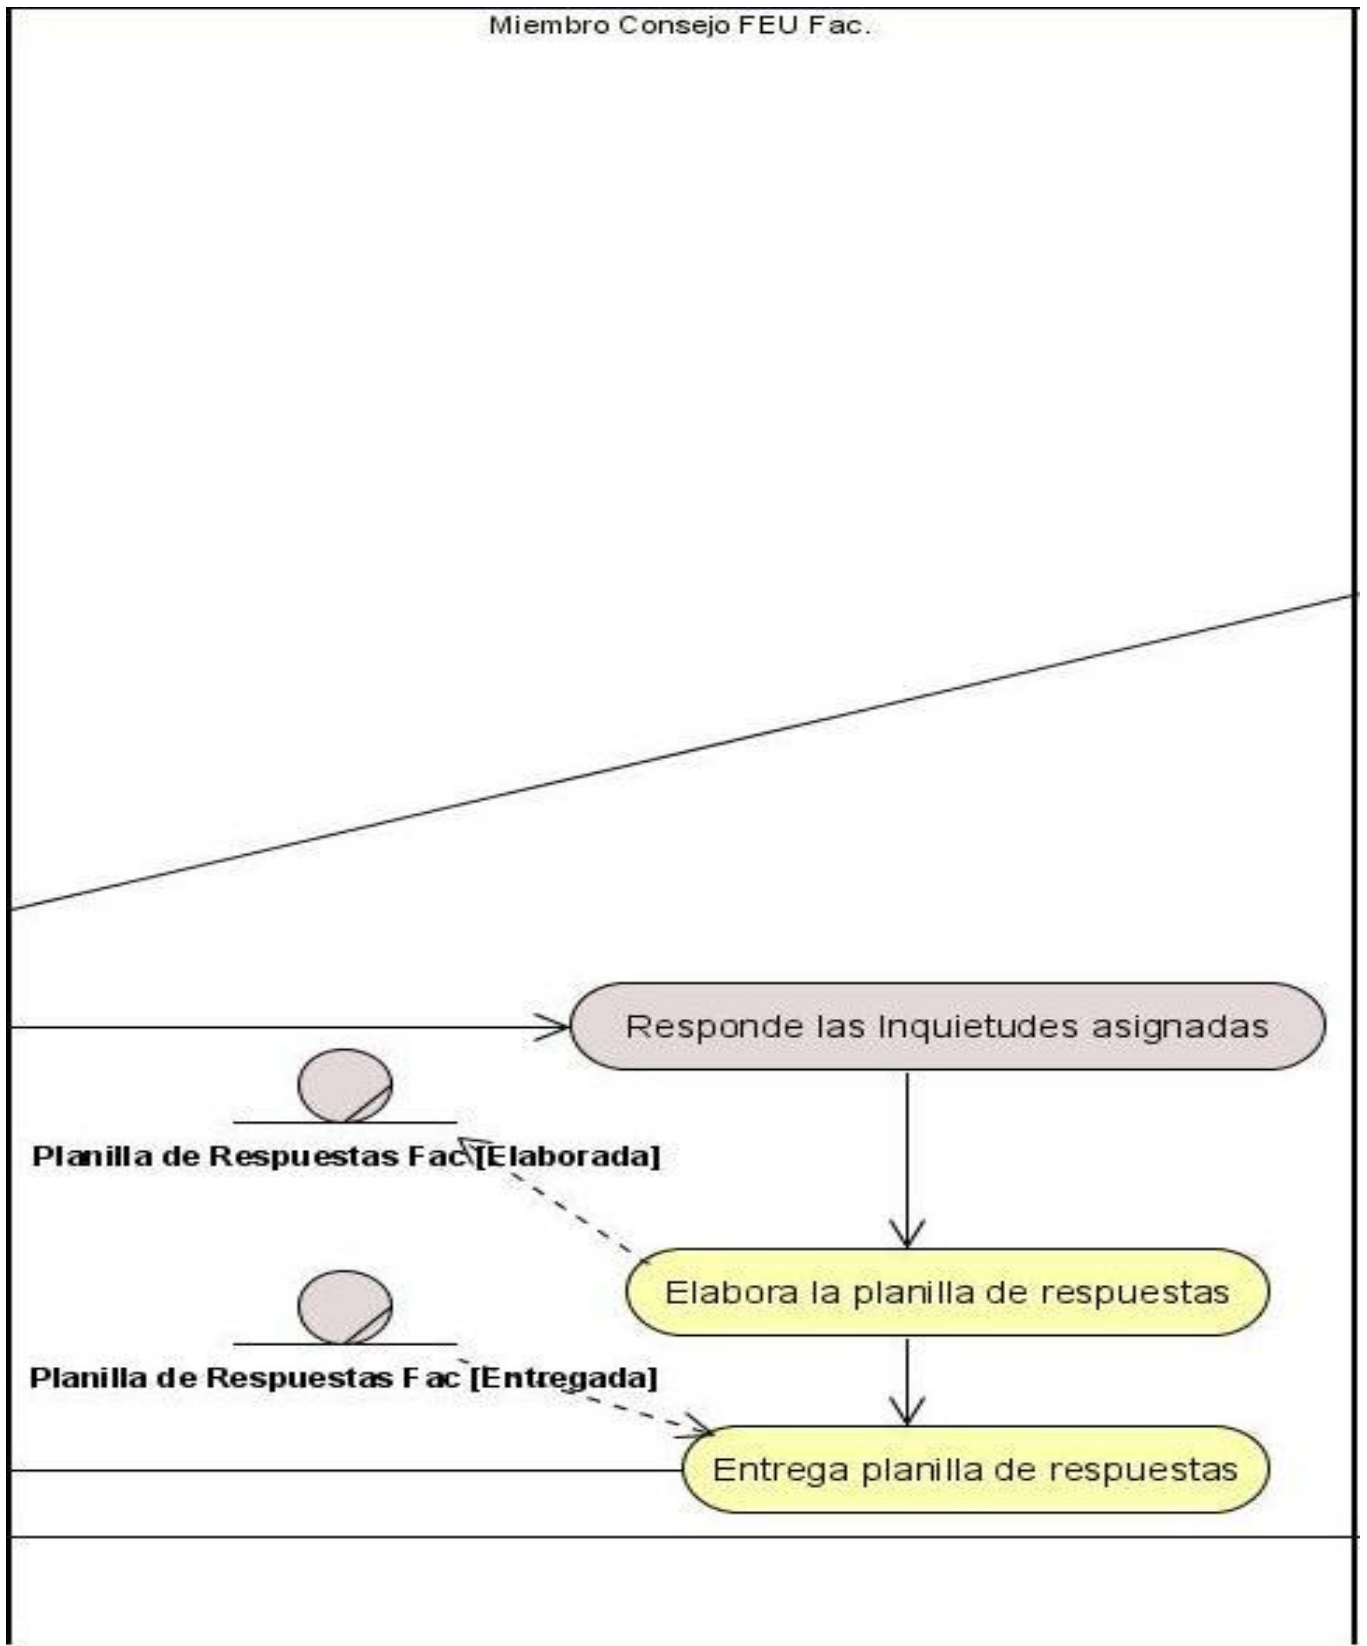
Miembro Consejo FEU Fac.

Responde las Inquietudes asignadas

Planilla de Respuestas Fac [Elaborada]

Elabora la planilla de respuestas

Planilla de Respuestas Fac [Entregada]

Entrega planilla de respuestas